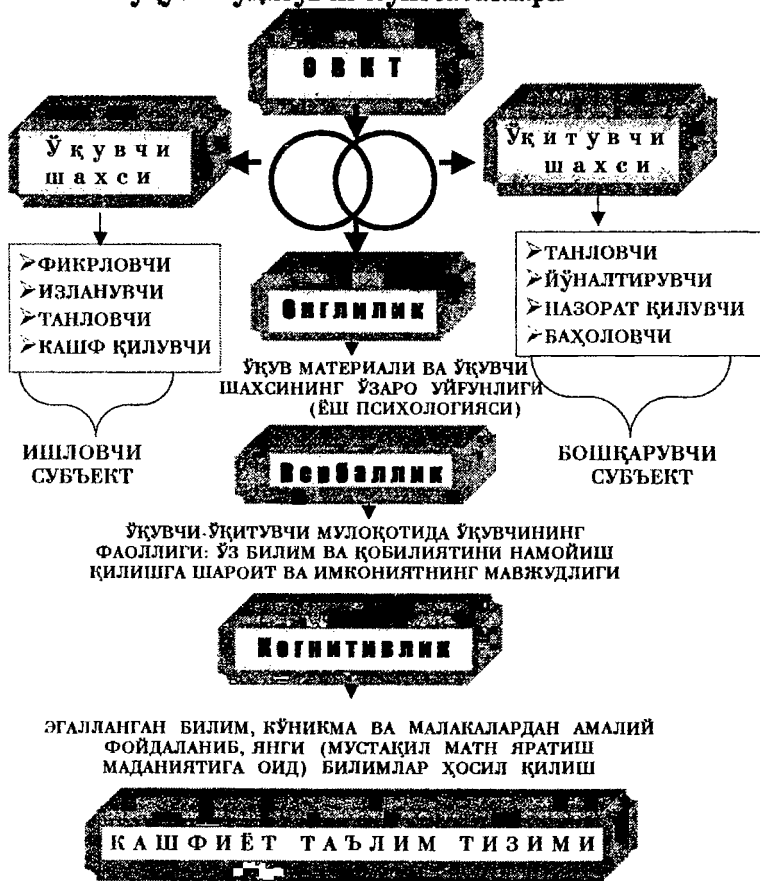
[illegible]

ОВКТ

Ўқувчи шахси

Ўқитувчи шахси

➢ФИКРЛОВЧИ
➢ИЗЛАНУВЧИ
➢ТАНЛОВЧИ
➢КАШФ ҚИЛУВЧИ

➢ТАНЛОВЧИ
➢ЙЎНАЛТИРУВЧИ
➢НАЗОРАТ ҚИЛУВЧИ
➢БАҲОЛОВЧИ

Онглилик

ЎҚУВ МАТЕРИАЛИ ВА ЎҚУВЧИ ШАХСИНИНГ ЎЗАРО УЙҒУНЛИГИ (ЁШ ПСИХОЛОГИЯСИ)

ИШЛОВЧИ СУБЪЕКТ

БОШҚАРУВЧИ СУБЪЕКТ

Вербаллик

ЎҚУВЧИ-ЎҚИТУВЧИ МУЛОҚОТИДА ЎҚУВЧИНИНГ ФАОЛЛИГИ: ЎЗ БИЛИМ ВА ҚОБИЛИЯТИНИ НАМОЙИШ ҚИЛИШГА ШАРОИТ ВА ИМКОНИЯТНИНГ МАВЖУДЛИГИ

Когнитивлик

ЭГАЛЛАНГАН БИЛИМ, КЎНИКМА ВА МАЛАКАЛАРДАН АМАЛИЙ ФОЙДАЛАНИБ, ЯНГИ (МУСТАҚИЛ МАТН ЯРАТИШ МАДАНИЯТИГА ОИД) БИЛИМЛАР ҲОСИЛ ҚИЛИШ

КАШФИЁТ ТАЪЛИМ ТИЗИМИ